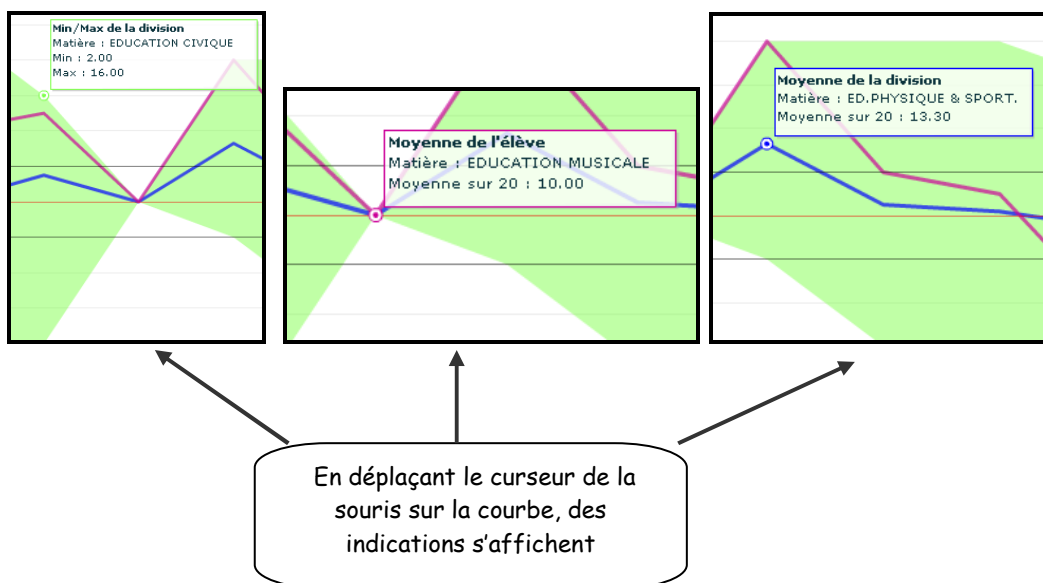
Min/Max de la division
Matière : EDUCATION CIVIQUE
Min : 2.00
Max : 16.00

Moyenne de l'élève
Matière : EDUCATION MUSICALE
Moyenne sur 20 : 10.00

Moyenne de la division
Matière : ED.PHYSIQUE & SPORT.
Moyenne sur 20 : 13.30

En déplaçant le curseur de la souris sur la courbe, des indications s'affichent